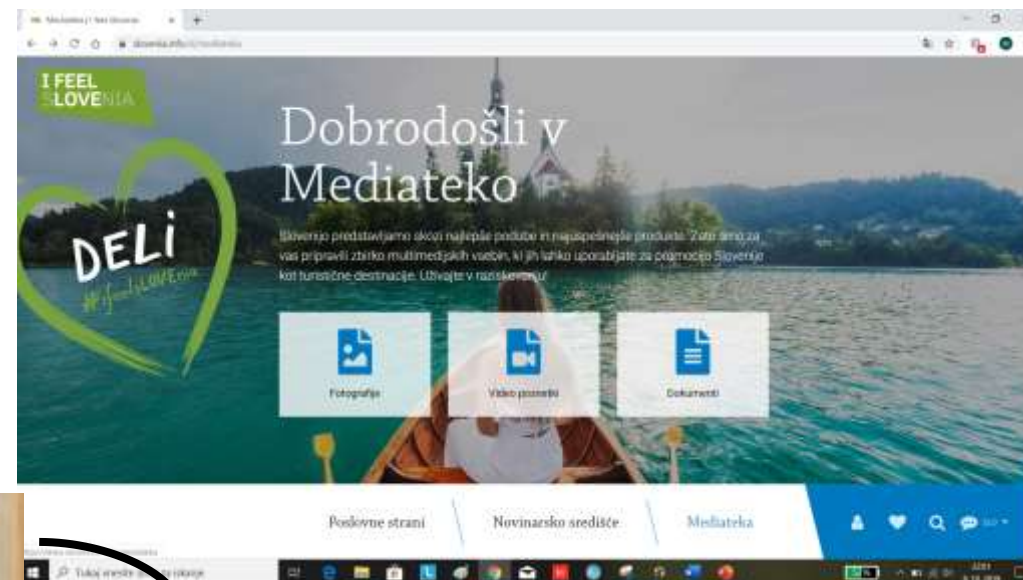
Mediateka | I feel Slovenia
slovenia.info/sl/mediateka

I FEEL SLOVENIA

DELI
#ifeelsLOVEnia

Dobrodošli v Mediateko

Slovenijo predstavljamo skozi najlepše podobe in najuspešnejše produkte. Zato smo za vas pripravili zbirko multimedijskih vsebin, ki jih lahko uporabljate za promocijo Slovenije kot turistične destinacije. Uživajte v raziskovanju!

Fotografije

Video posnetki

Dokumenti

Poslovne strani

Novinarsko središče

Mediateka

Tukaj vnesite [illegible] iskanje